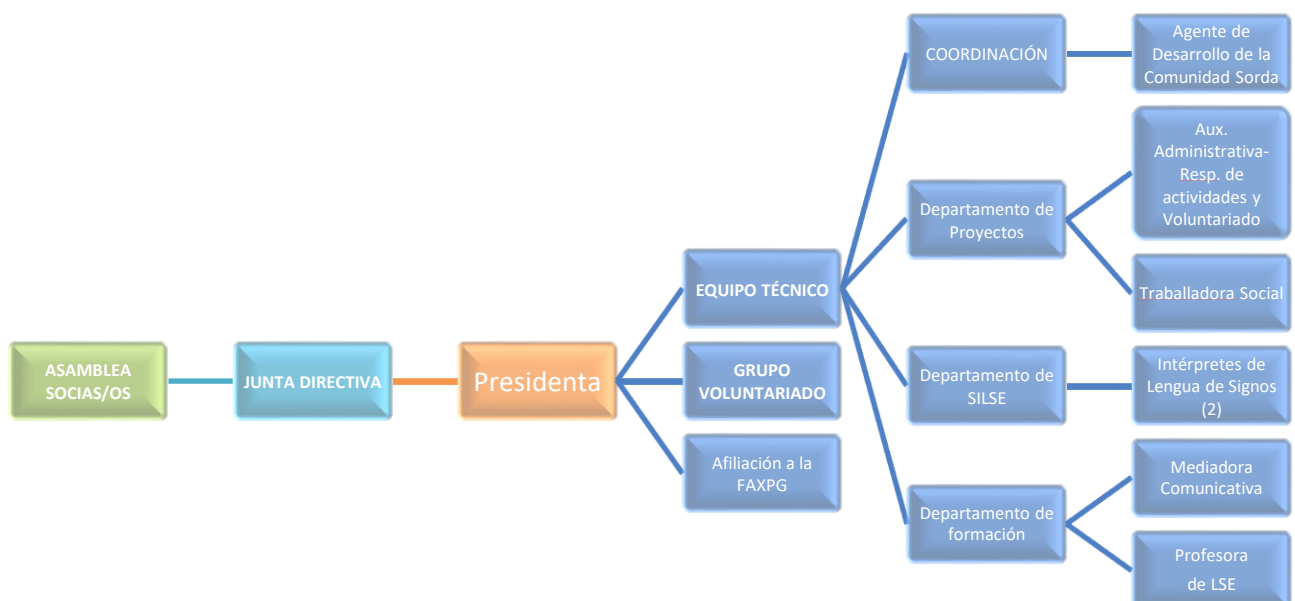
ASAMBLEA SOCIAS/OS

JUNTA DIRECTIVA

Presidenta

EQUIPO TÉCNICO

GRUPO VOLUNTARIADO

Afiliación a la FAXPG

COORDINACIÓN

Departamento de Proyectos

Departamento de SILSE

Departamento de formación

Agente de Desarrollo de la Comunidad Sorda

Aux. Administrativa-Resp. de actividades y Voluntariado

Traballadora Social

Intérpretes de Lengua de Signos (2)

Mediadora Comunicativa

Profesora de LSE